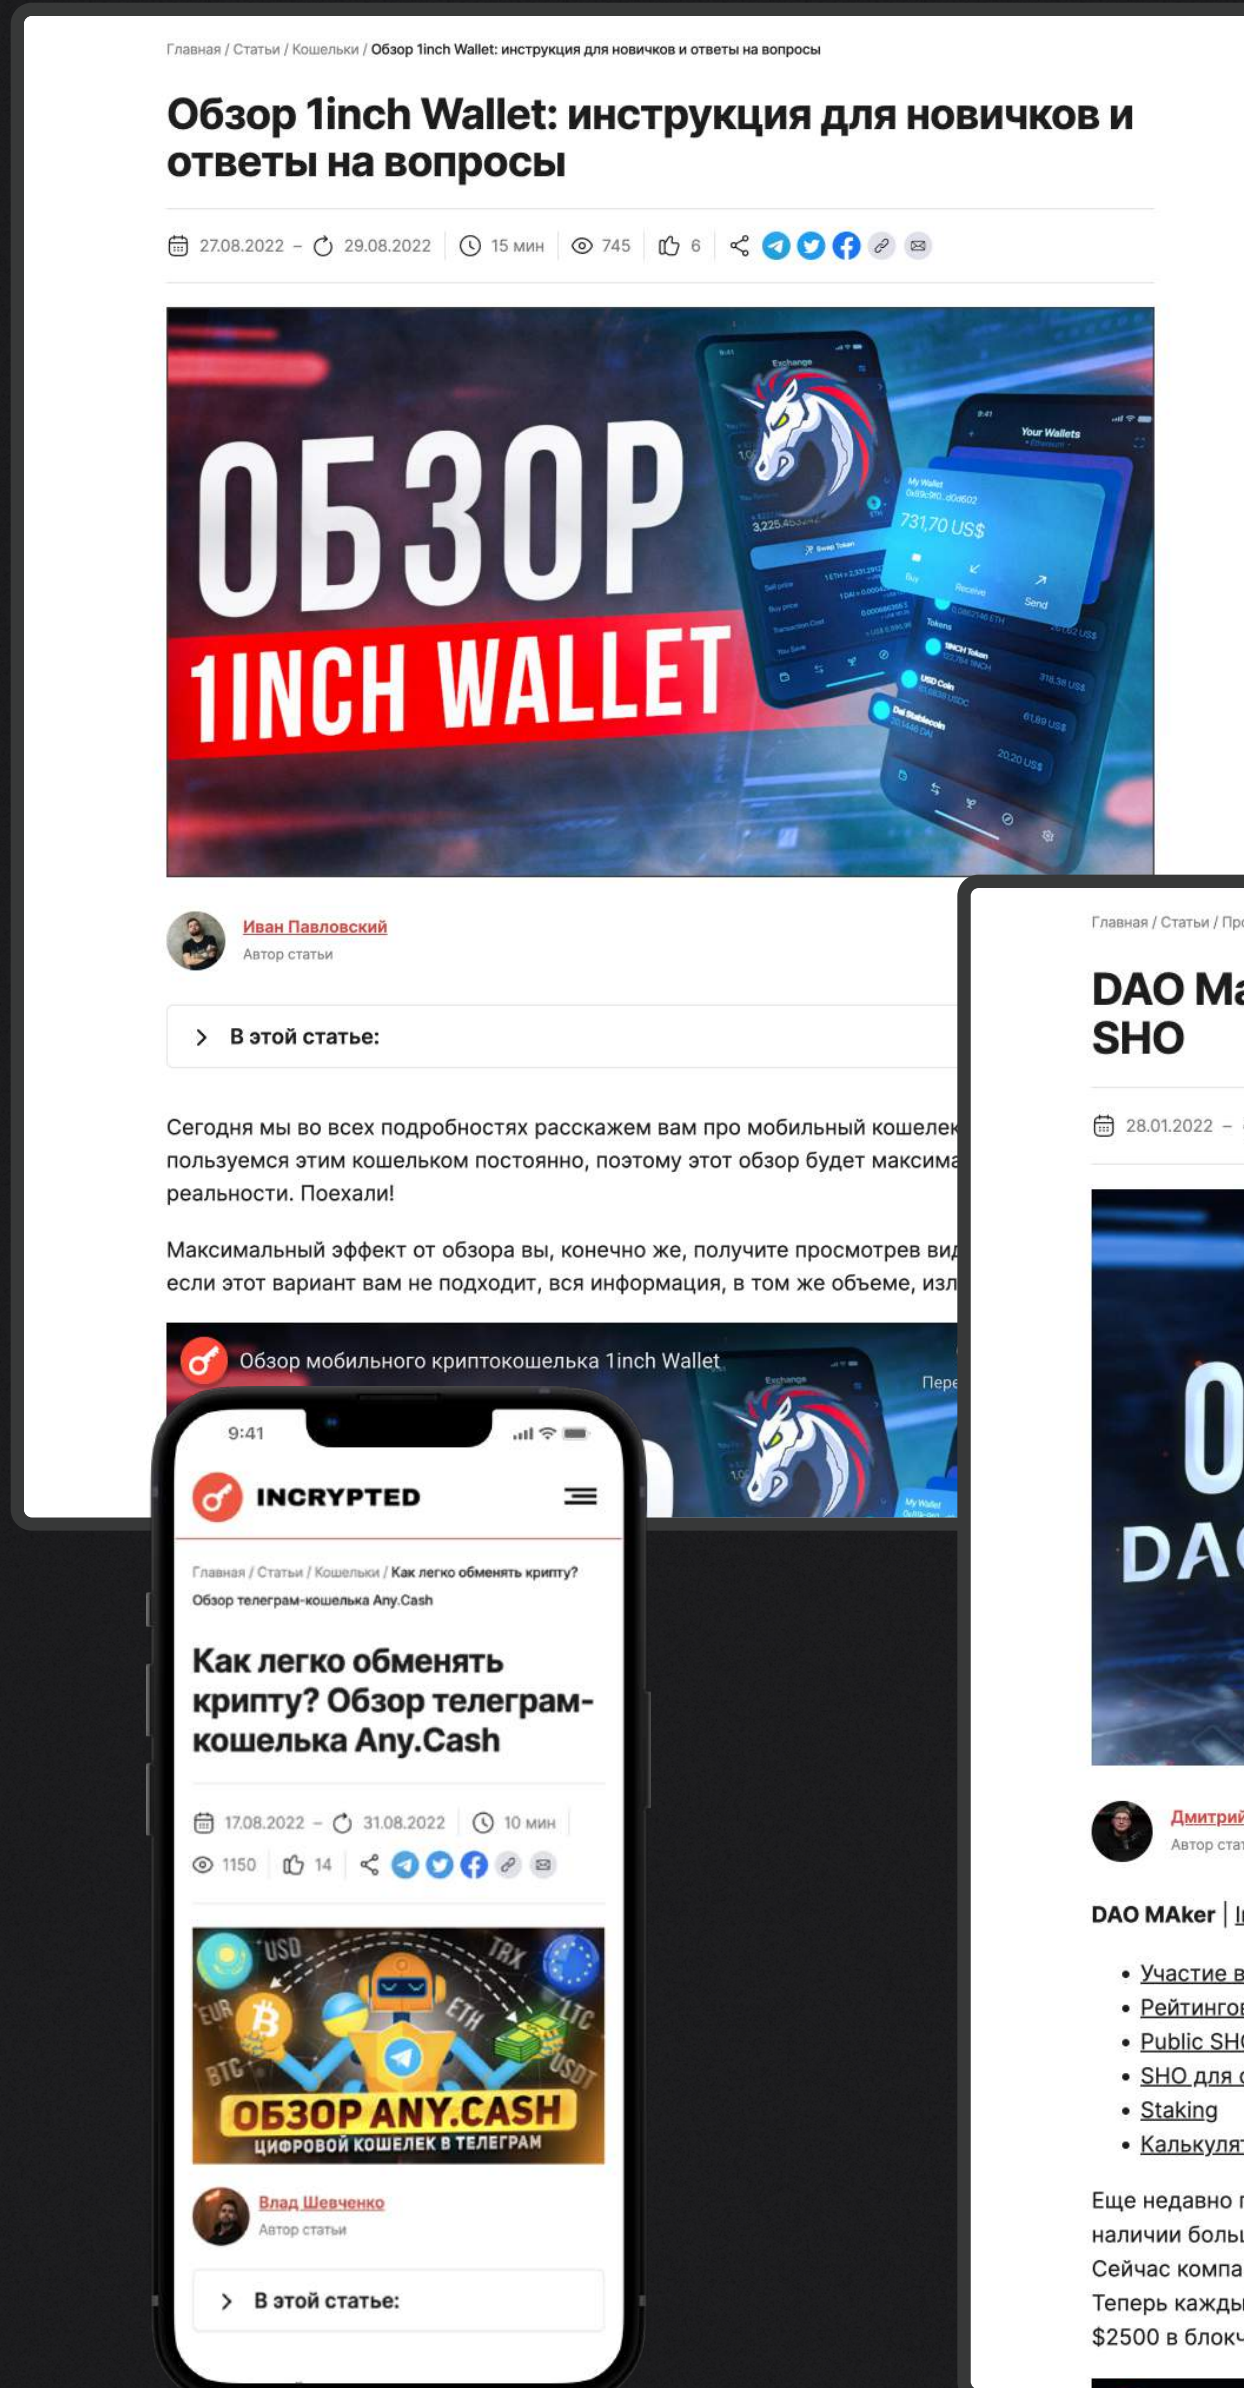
Главная / Статьи / Кошельки / Обзор 1inch Wallet: инструкция для новичков и ответы на вопросы

Обзор 1inch Wallet: инструкция для новичков и ответы на вопросы

27.08.2022 – 29.08.2022 15 мин 745 6

ОБЗОР 1INCH WALLET

Exchange

Your Wallets

731,70 US$

Send

Receive

Buy

Иван Павловский
Автор статьи

В этой статье:

Сегодня мы во всех подробностях расскажем вам про мобильный кошелек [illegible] пользуемся этим кошельком постоянно, поэтому этот обзор будет максима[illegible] реальности. Поехали!

Максимальный эффект от обзора вы, конечно же, получите просмотрев вид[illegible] если этот вариант вам не подходит, вся информация, в том же объеме, изл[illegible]

Обзор мобильного криптокошелька 1inch Wallet

Пере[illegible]

9:41

INCRYPTED

Главная / Статьи / Кошельки / Как легко обменять крипту? Обзор телеграм-кошелька Any.Cash

Как легко обменять крипту? Обзор телеграм-кошелька Any.Cash

17.08.2022 – 31.08.2022 10 мин

1150 14

USD TRX EUR ETH LTC BTC USDT

ОБЗОР ANY.CASH
ЦИФРОВОЙ КОШЕЛЕК В ТЕЛЕГРАМ

Влад Шевченко
Автор статьи

В этой статье:

Главная / Статьи / Про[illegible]

DAO Ma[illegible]
SHO

28.01.2022 –

O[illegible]
DA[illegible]

Дмитрий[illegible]
Автор ста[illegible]

DAO MAker | I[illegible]

• Участие в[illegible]
• Рейтинго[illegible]
• Public SH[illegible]
• SHO для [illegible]
• Staking
• Калькулят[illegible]

Еще недавно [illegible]
наличии больш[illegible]
Сейчас компа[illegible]
Теперь кажды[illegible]
$2500 в блокч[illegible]